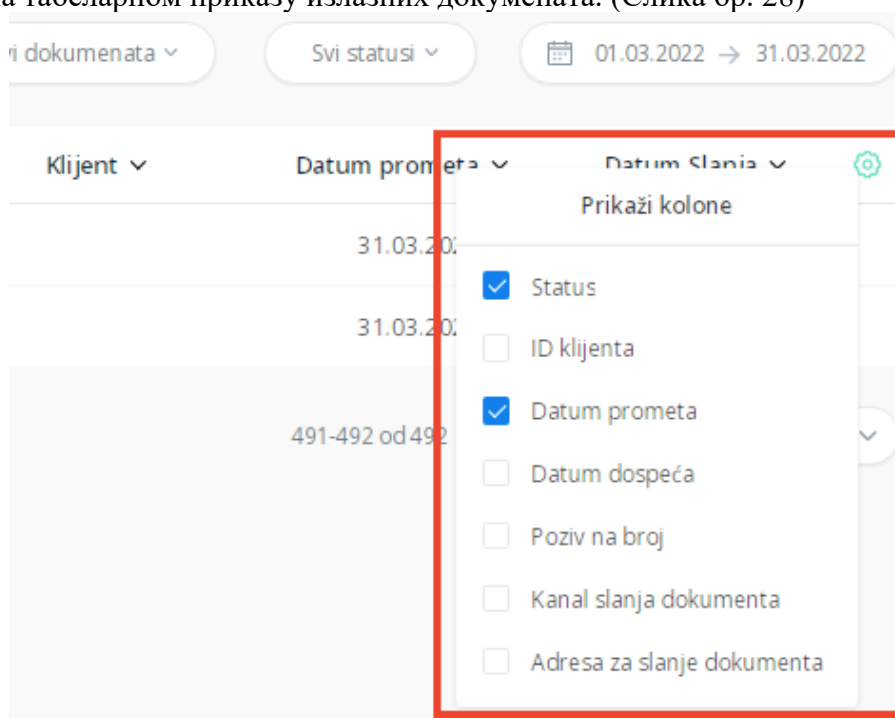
а табеларном приказу излазних докумената. (Слика бр. 28)

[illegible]i dokumenata ⌄

Svi statusi ⌄

01.03.2022 → 31.03.2022

Klijent ⌄

Datum prom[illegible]

Datum Slanja ⌄

Prikaži kolone

31.03.20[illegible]

31.03.20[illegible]

Status

ID klijenta

Datum prometa

491-492 od 49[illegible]

Datum dospeća

Poziv na broj

Kanal slanja dokumenta

Adresa za slanje dokumenta